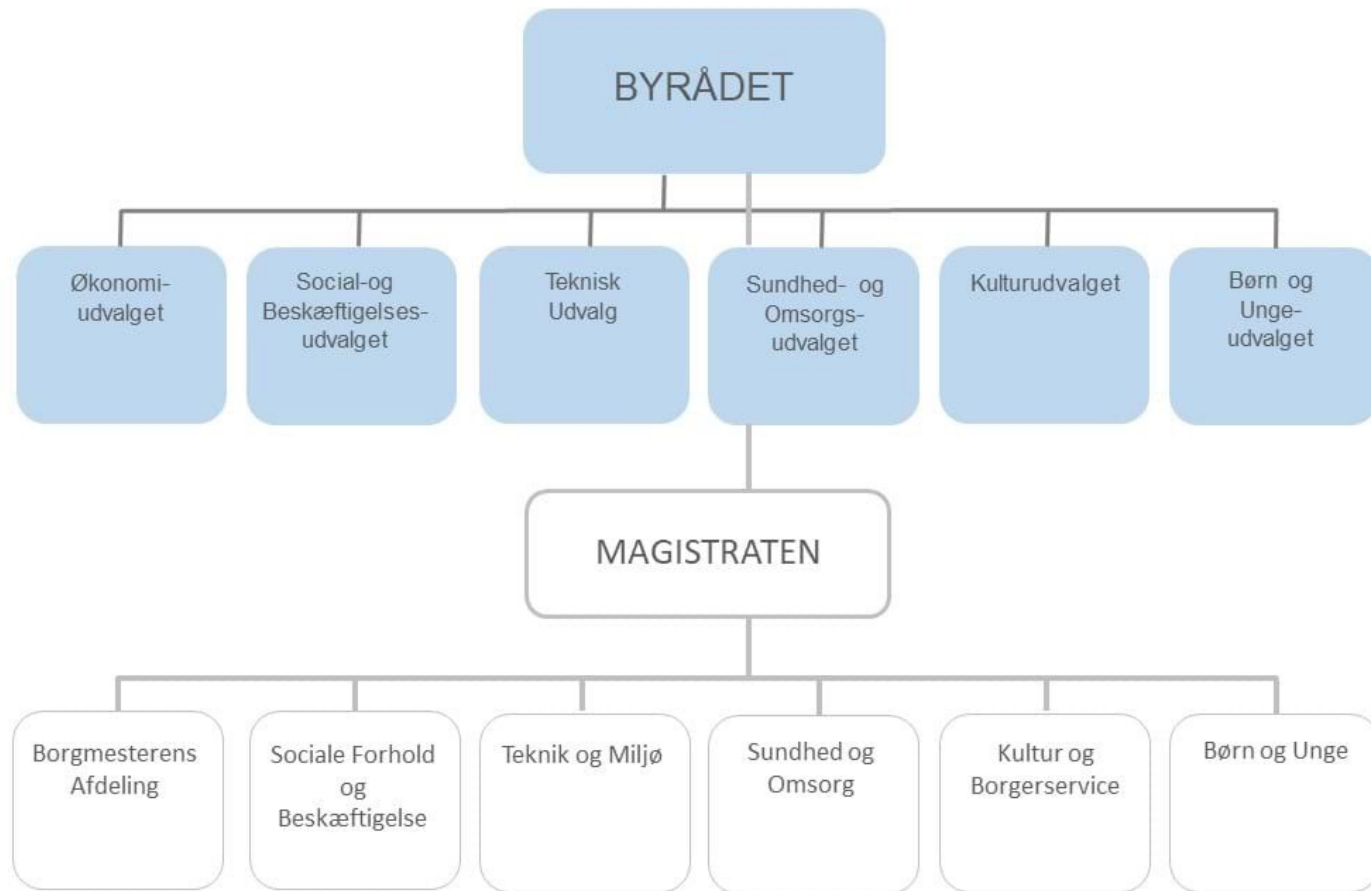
BYRÅDET

Økonomi-udvalget

Social-og Beskæftigelses-udvalget

Teknisk Udvalg

Sundhed- og Omsorgs-udvalget

Kulturudvalget

Børn og Unge-udvalget

MAGISTRATEN

Borgmesterens Afdeling

Sociale Forhold og Beskæftigelse

Teknik og Miljø

Sundhed og Omsorg

Kultur og Borgerservice

Børn og Unge